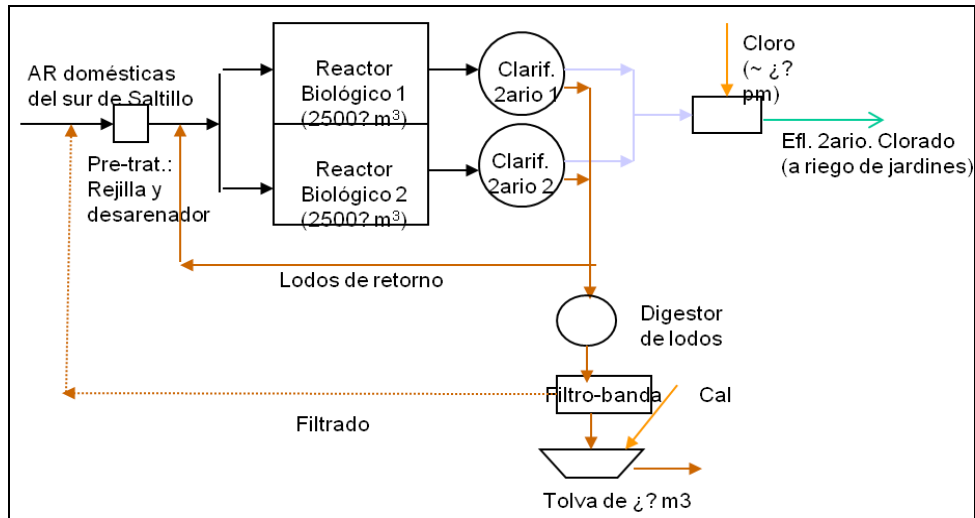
AR domésticas del sur de Saltillo

Pre-trat.: Rejilla y desarenador

Reactor Biológico 1 (2500? $m^3$)

Reactor Biológico 2 (2500? $m^3$)

Clarif. 2ario 1

Clarif. 2ario 2

Cloro (~ ¿? pm)

Efl. 2ario. Clorado (a riego de jardines)

Lodos de retorno

Digestor de lodos

Filtro-banda

Cal

Filtrado

Tolva de ¿? m3